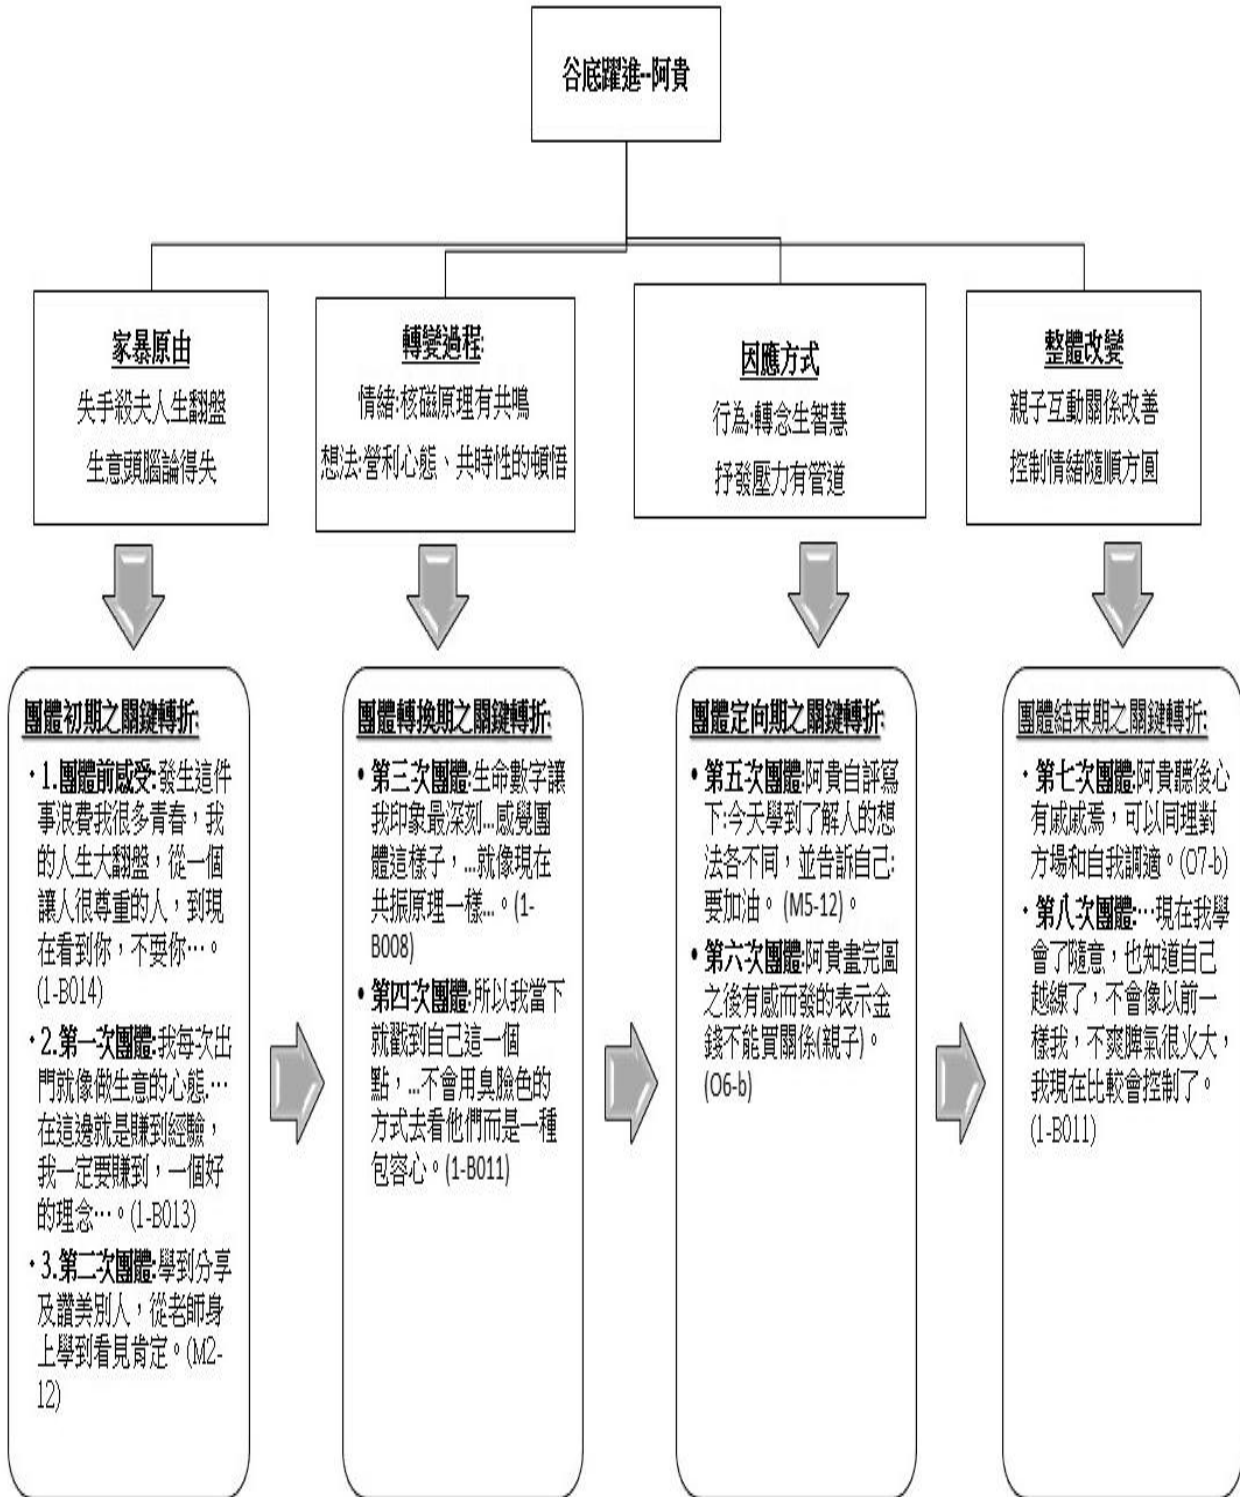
谷底躍進--阿貴

家暴原由
失手殺夫人生翻盤
生意頭腦論得失

轉變過程:
情緒:核磁原理有共鳴
想法:營利心態、共時性的頓悟

因應方式
行為:轉念生智慧
抒發壓力有管道

整體改變
親子互動關係改善
控制情緒隨順方圓

團體初期之關鍵轉折:
• 1.團體前感受:發生這件事浪費我很多青春，我的人生大翻盤，從一個讓人很尊重的人，到現在看到你，不要你…。(1-B014)
• 2.第一次團體:我每次出門就像做生意的心態…在這邊就是賺到經驗，我一定要賺到，一個好的理念…。(1-B013)
• 3.第二次團體:學到分享及讚美別人，從老師身上學到看見肯定。(M2-12)

團體轉換期之關鍵轉折:
• 第三次團體:生命數字讓我印象最深刻...感覺團體這樣子，...就像現在共振原理一樣...。(1-B008)
• 第四次團體:所以我當下就戳到自己這一個點，...不會用臭臉色的方式去看他們而是一種包容心。(1-B011)

團體定向期之關鍵轉折:
• 第五次團體:阿貴自評寫下:今天學到了解人的想法各不同，並告訴自己:要加油。(M5-12)。
• 第六次團體:阿貴畫完圖之後有感而發的表示金錢不能買關係(親子)。(O6-b)

團體結束期之關鍵轉折:
• 第七次團體:阿貴聽後心有戚戚焉，可以同理對方場和自我調適。(O7-b)
• 第八次團體:…現在我學會了隨意，也知道自己越線了，不會像以前一樣我，不爽脾氣很火大，我現在比較會控制了。(1-B011)